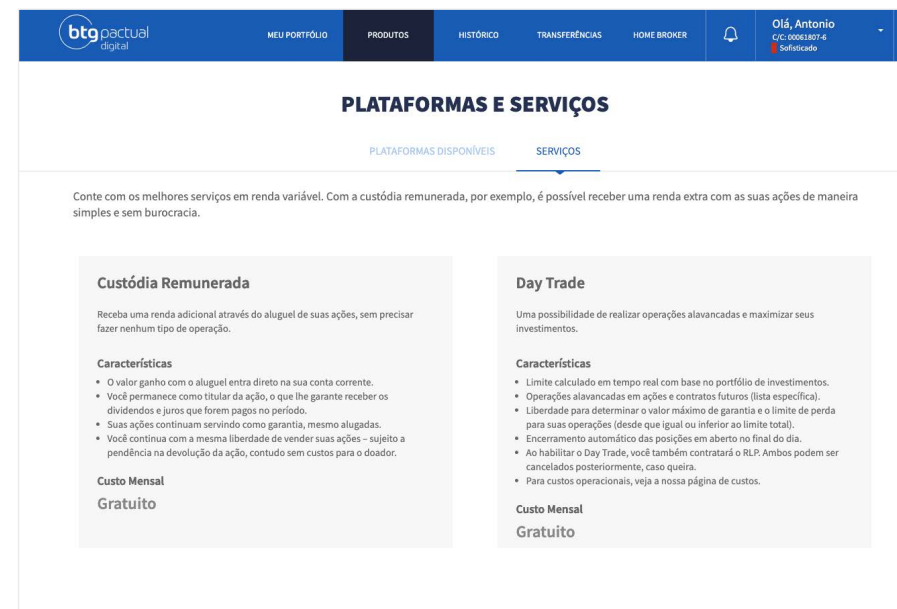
btg pactual digital

MEU PORTFÓLIO PRODUTOS HISTÓRICO TRANSFERÊNCIAS HOME BROKER

Olá, Antonio
C/C: 00061807-6
Sofisticado

PLATAFORMAS E SERVIÇOS

PLATAFORMAS DISPONÍVEIS SERVIÇOS

Conte com os melhores serviços em renda variável. Com a custódia remunerada, por exemplo, é possível receber uma renda extra com as suas ações de maneira simples e sem burocracia.

Custódia Remunerada

Receba uma renda adicional através do aluguel de suas ações, sem precisar fazer nenhum tipo de operação.

Características
• O valor ganho com o aluguel entra direto na sua conta corrente.
• Você permanece como titular da ação, o que lhe garante receber os dividendos e juros que forem pagos no período.
• Suas ações continuam servindo como garantia, mesmo alugadas.
• Você continua com a mesma liberdade de vender suas ações – sujeito a pendência na devolução da ação, contudo sem custos para o doador.

Custo Mensal
Gratuito

Day Trade

Uma possibilidade de realizar operações alavancadas e maximizar seus investimentos.

Características
• Limite calculado em tempo real com base no portfólio de investimentos.
• Operações alavancadas em ações e contratos futuros (lista específica).
• Liberdade para determinar o valor máximo de garantia e o limite de perda para suas operações (desde que igual ou inferior ao limite total).
• Encerramento automático das posições em aberto no final do dia.
• Ao habilitar o Day Trade, você também contratará o RLP. Ambos podem ser cancelados posteriormente, caso queira.
• Para custos operacionais, veja a nossa página de custos.

Custo Mensal
Gratuito